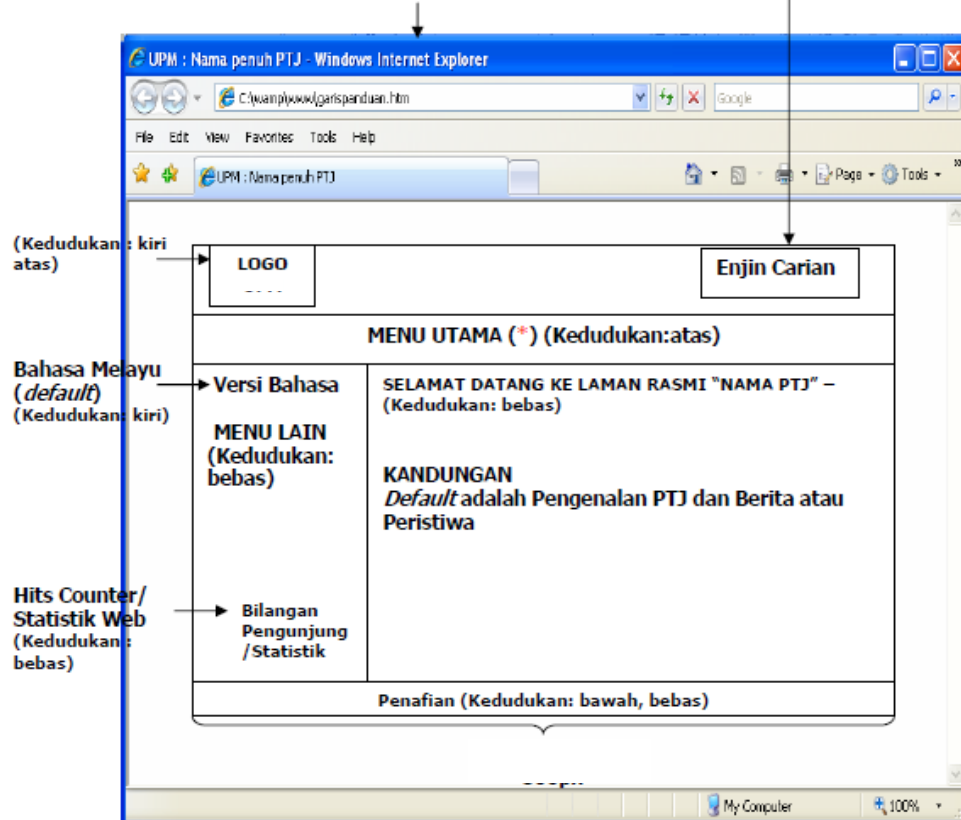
UPM : Nama penuh PTJ - Windows Internet Explorer

C:\wamp\www\garispanduan.htm

Google

File Edit View Favorites Tools Help

UPM : Nama penuh PTJ

Page Tools

(Kedudukan: kiri atas)

LOGO

Enjin Carian

MENU UTAMA (*) (Kedudukan:atas)

Bahasa Melayu (*default*) (Kedudukan: kiri)

Versi Bahasa

MENU LAIN (Kedudukan: bebas)

SELAMAT DATANG KE LAMAN RASMI "NAMA PTJ" – (Kedudukan: bebas)

KANDUNGAN
*Default* adalah Pengenalan PTJ dan Berita atau Peristiwa

Hits Counter/ Statistik Web (Kedudukan: bebas)

Bilangan Pengunjung /Statistik

Penafian (Kedudukan: bawah, bebas)

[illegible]

My Computer

100%